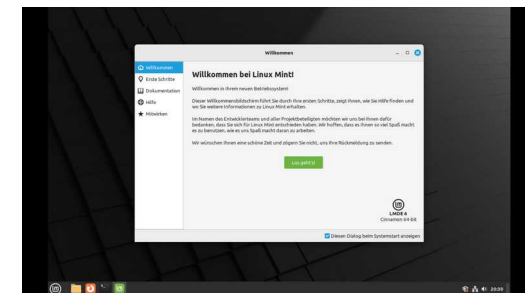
Willkommen

Willkommen
Erste Schritte
Dokumentation
Hilfe
Mitwirken

Willkommen bei Linux Mint!

Willkommen in Ihrem neuen Betriebssystem!

Dieser Willkommensbildschirm führt Sie durch Ihre ersten Schritte, zeigt Ihnen, wie Sie Hilfe finden und wo Sie weitere Informationen zu Linux Mint erhalten.

Im Namen des Entwicklerteams und aller Projektbeteiligten möchten wir uns bei Ihnen dafür bedanken, dass Sie sich für Linux Mint entschieden haben. Wir hoffen, dass es Ihnen so viel Spaß macht es zu benutzen, wie es uns Spaß macht daran zu arbeiten.

Wir wünschen Ihnen eine schöne Zeit und zögern Sie nicht, uns Ihre Rückmeldung zu senden.

Los geht's!

LMDE 6
Cinnamon 64-bit

Diesen Dialog beim Systemstart anzeigen

20:39